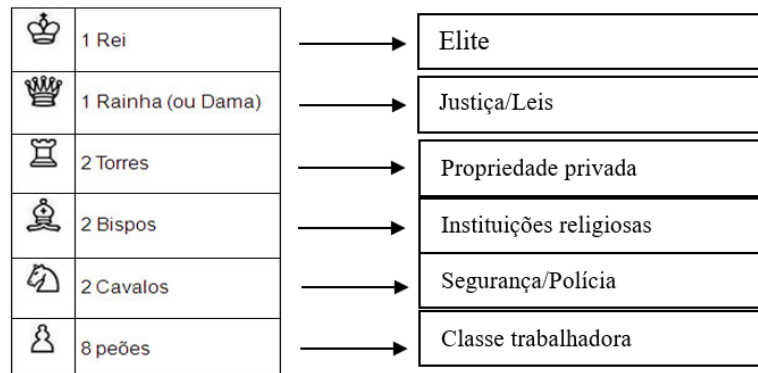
| | |
|---|---|
| ♔ | 1 Rei |
| ♕ | 1 Rainha (ou Dama) |
| ♖ | 2 Torres |
| ♗ | 2 Bispos |
| ♘ | 2 Cavalos |
| ♙ | 8 peões |

Elite

Justiça/Leis

Propriedade privada

Instituições religiosas

Segurança/Polícia

Classe trabalhadora